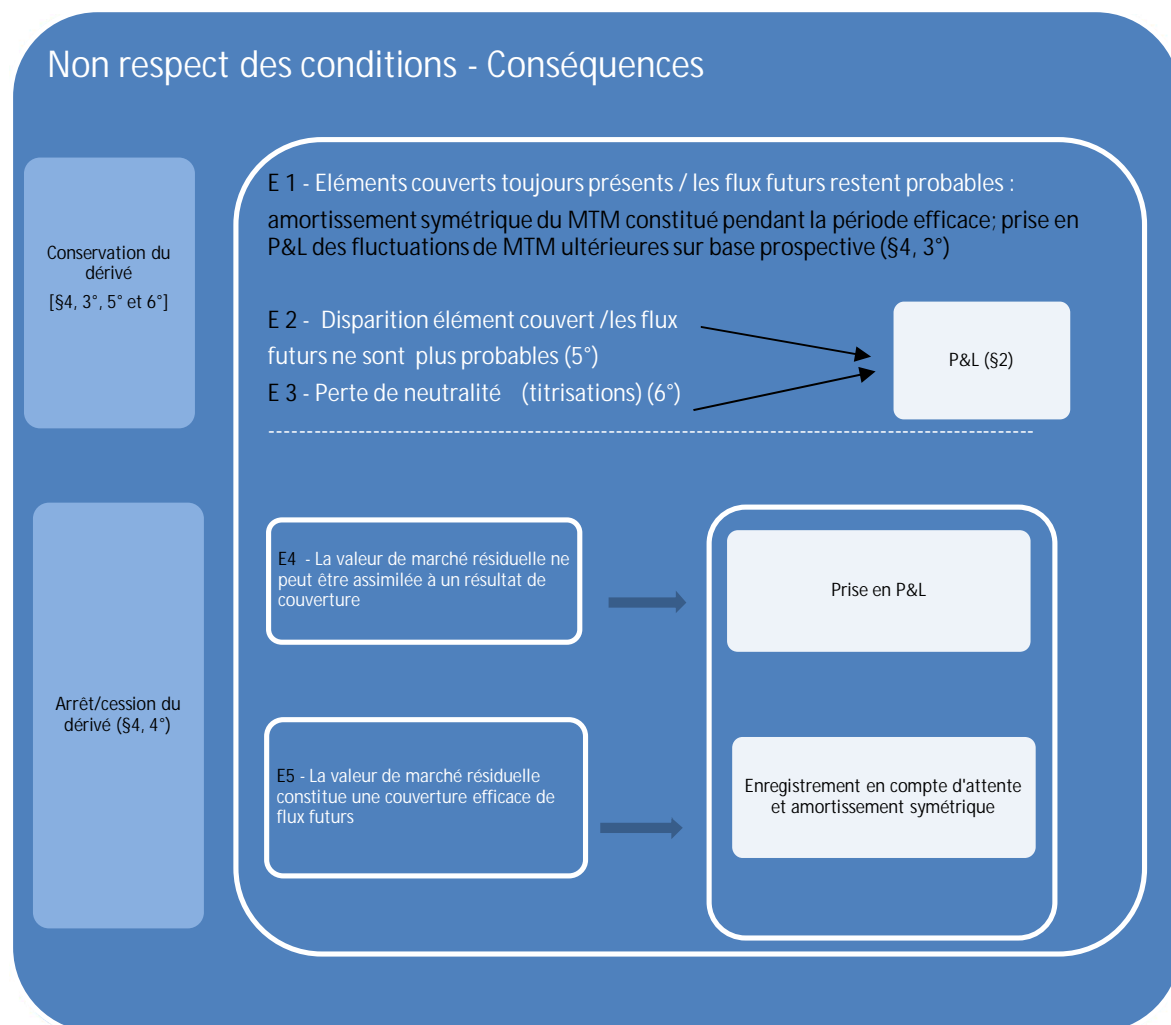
Non respect des conditions - Conséquences

Conservation du dérivé
[§4, 3°, 5° et 6°]

E 1 - Eléments couverts toujours présents / les flux futurs restent probables :
amortissement symétrique du MTM constitué pendant la période efficace; prise en P&L des fluctuations de MTM ultérieures sur base prospective (§4, 3°)

E 2 - Disparition élément couvert /les flux futurs ne sont plus probables (5°)
E 3 - Perte de neutralité (titrisations) (6°)

P&L (§2)

Arrêt/cession du dérivé (§4, 4°)

E4 - La valeur de marché résiduelle ne peut être assimilée à un résultat de couverture

Prise en P&L

E5 - La valeur de marché résiduelle constitue une couverture efficace de flux futurs

Enregistrement en compte d'attente et amortissement symétrique